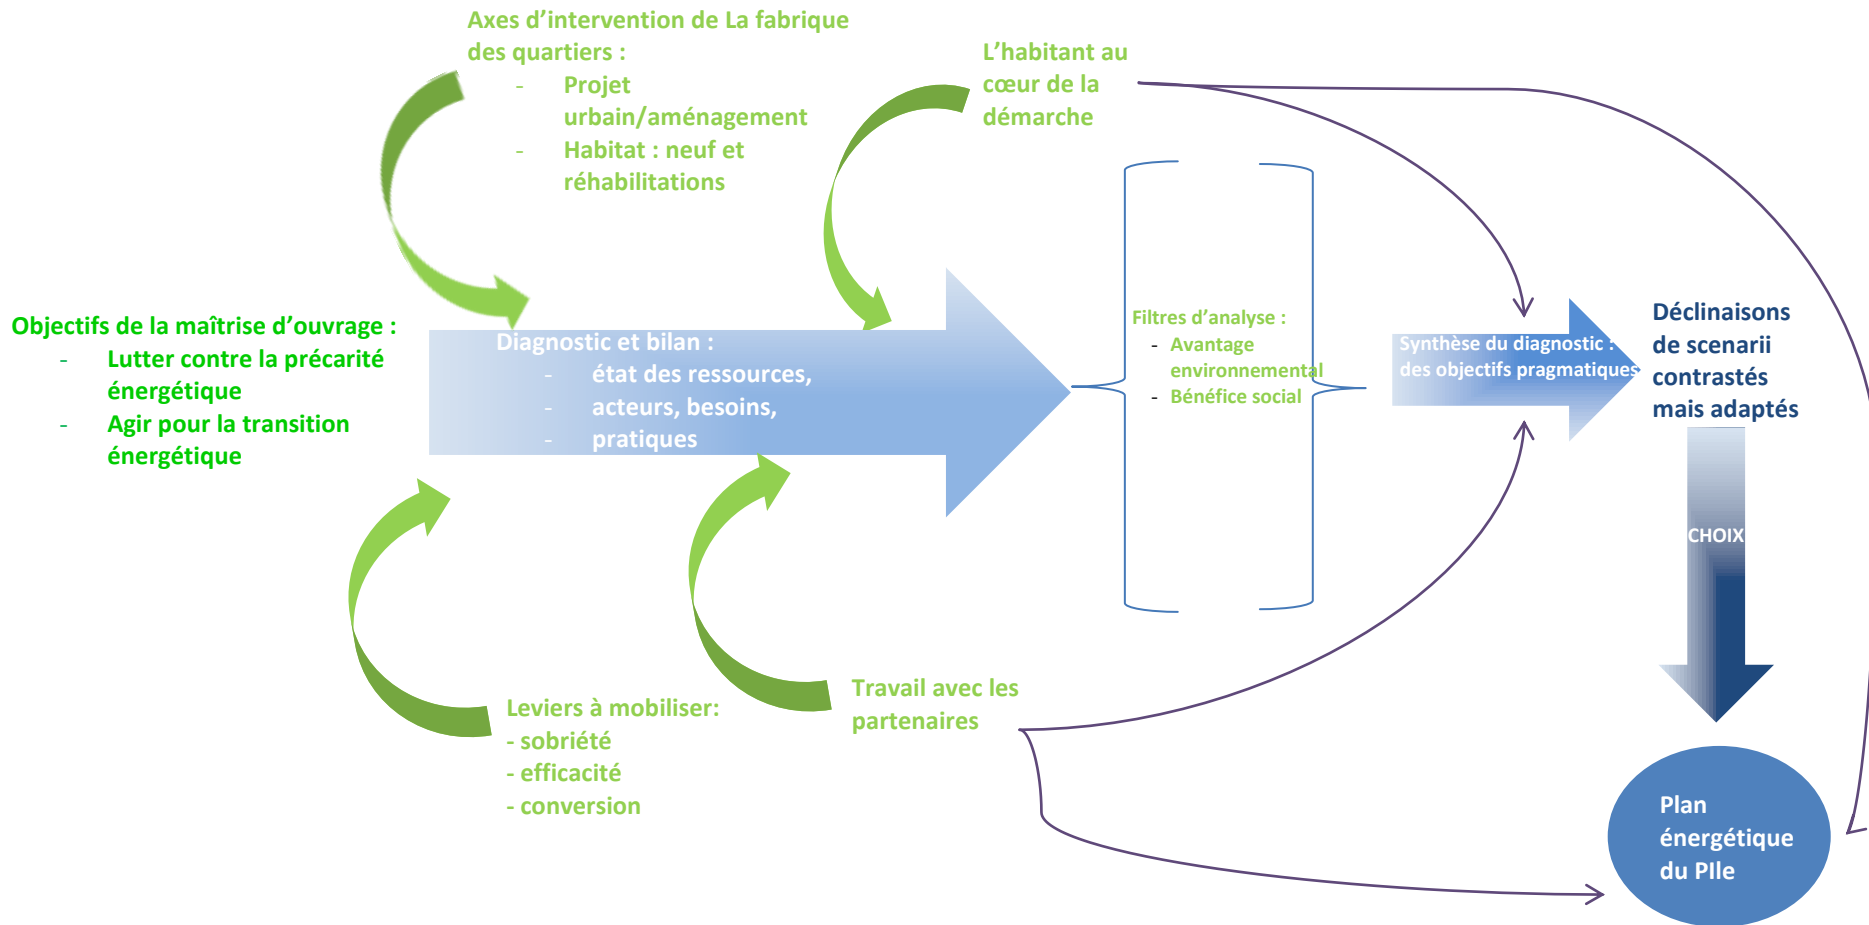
Axes d'intervention de La fabrique des quartiers :
- Projet urbain/aménagement
- Habitat : neuf et réhabilitations

L'habitant au cœur de la démarche

Objectifs de la maîtrise d'ouvrage :
- Lutter contre la précarité énergétique
- Agir pour la transition énergétique

Diagnostic et bilan :
- état des ressources,
- acteurs, besoins,
- pratiques

Filtres d'analyse :
- Avantage environnemental
- Bénéfice social

Synthèse du diagnostic : des objectifs pragmatiques

Déclinaisons de scenarii contrastés mais adaptés

CHOIX

Plan énergétique du PIle

Leviers à mobiliser:
- sobriété
- efficacité
- conversion

Travail avec les partenaires